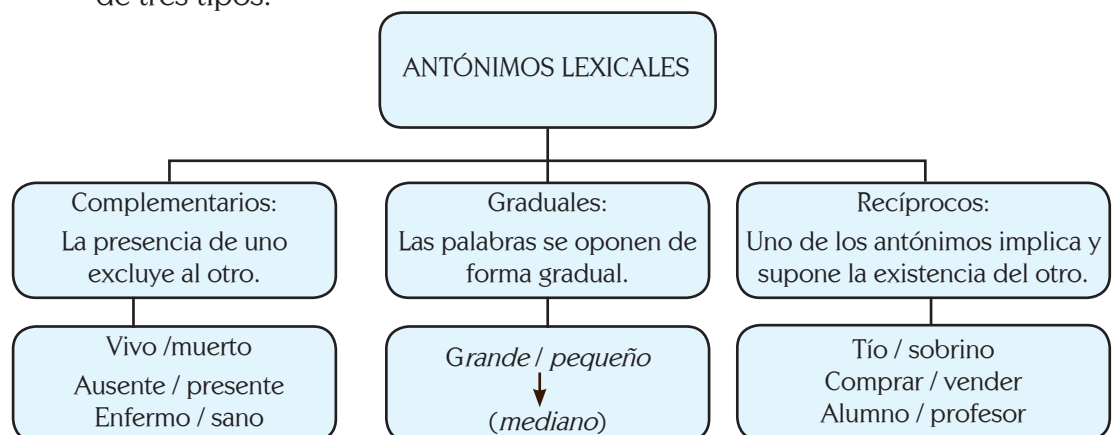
de tres tipos:

ANTÓNIMOS LEXICALES

Complementarios:
La presencia de uno excluye al otro.

Vivo /muerto
Ausente / presente
Enfermo / sano

Graduales:
Las palabras se oponen de forma gradual.

Grande / pequeño
(mediano)

Recíprocos:
Uno de los antónimos implica y supone la existencia del otro.

Tío / sobrino
Comprar / vender
Alumno / profesor